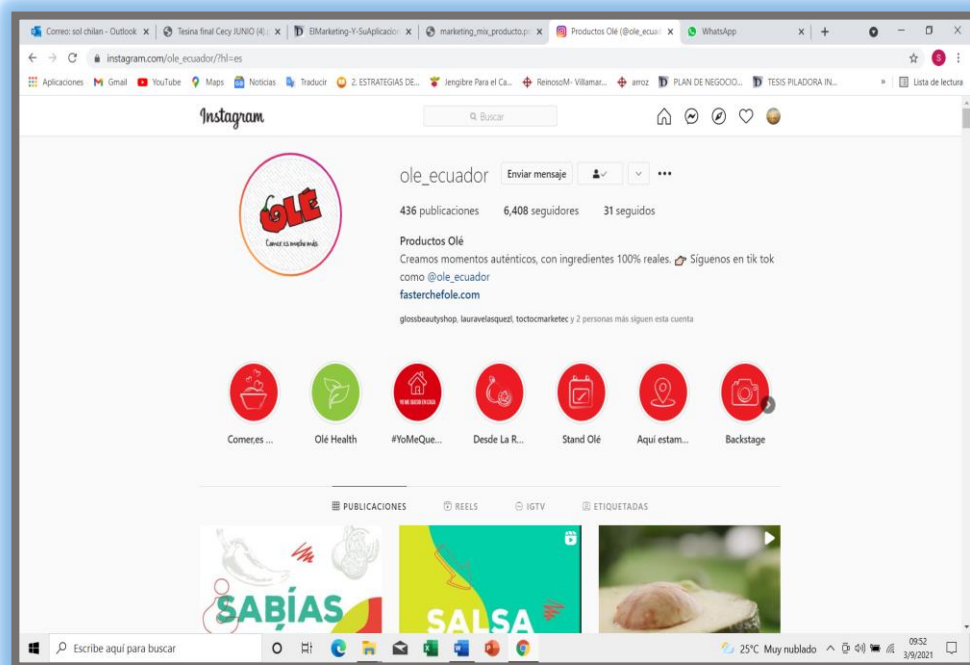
Correo: sol chilan - Outlook × | Tesina final Cecy JUNIO (4).¡ × | ElMarketing-Y-SuAplicacio × | marketing_mix_producto.p × | Productos Olé (@ole_ecua × | WhatsApp × | +

instagram.com/ole_ecuador/?hl=es

Aplicaciones | Gmail | YouTube | Maps | Noticias | Traducir | 2. ESTRATEGIAS DE... | Jengibre Para el Ca... | ReinosoM- Villamar... | arroz | PLAN DE NEGOCIO... | TESIS PILADORA IN... | » | Lista de lectura

Instagram

Buscar

OLÉ
Comer es mucho más

ole_ecuador | Enviar mensaje

436 publicaciones | 6,408 seguidores | 31 seguidos

Productos Olé
Creamos momentos auténticos, con ingredientes 100% reales. Síguenos en tik tok como @ole_ecuador
fasterchefole.com

glossbeautyshop, lauravelasquezl, toctocmarketec y 2 personas más siguen esta cuenta

Comer,es ... | Olé Health | #YoMeQue... | Desde La R... | Stand Olé | Aquí estam... | Backstage

PUBLICACIONES | REELS | IGTV | ETIQUETADAS

SABÍAS

SALSA

Escribe aquí para buscar

25°C Muy nublado | 09:52 | 3/9/2021